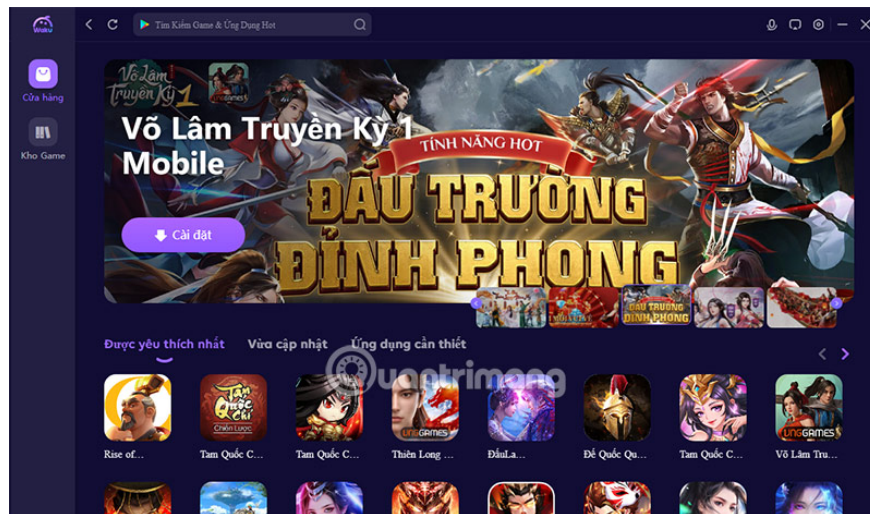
Tìm Kiếm Game & Ứng Dụng Hot

Cửa hàng

Kho Game

Võ Lâm Truyền Kỳ 1

VNGGAMES

Võ Lâm Truyền Kỳ 1 Mobile

Cài đặt

TÍNH NĂNG HOT

ĐẤU TRƯỜNG ĐỈNH PHONG

Được yêu thích nhất

Vừa cập nhật

Ứng dụng cần thiết

Quantrimang

Rise of...

Tam Quốc C...

Tam Quốc C...

Thiên Long ...

ĐấuLa...

Đế Quốc Qu...

Tam Quốc C...

Võ Lâm Tru...

Tam Quốc Chí Chiến Lược

VNGGAMES